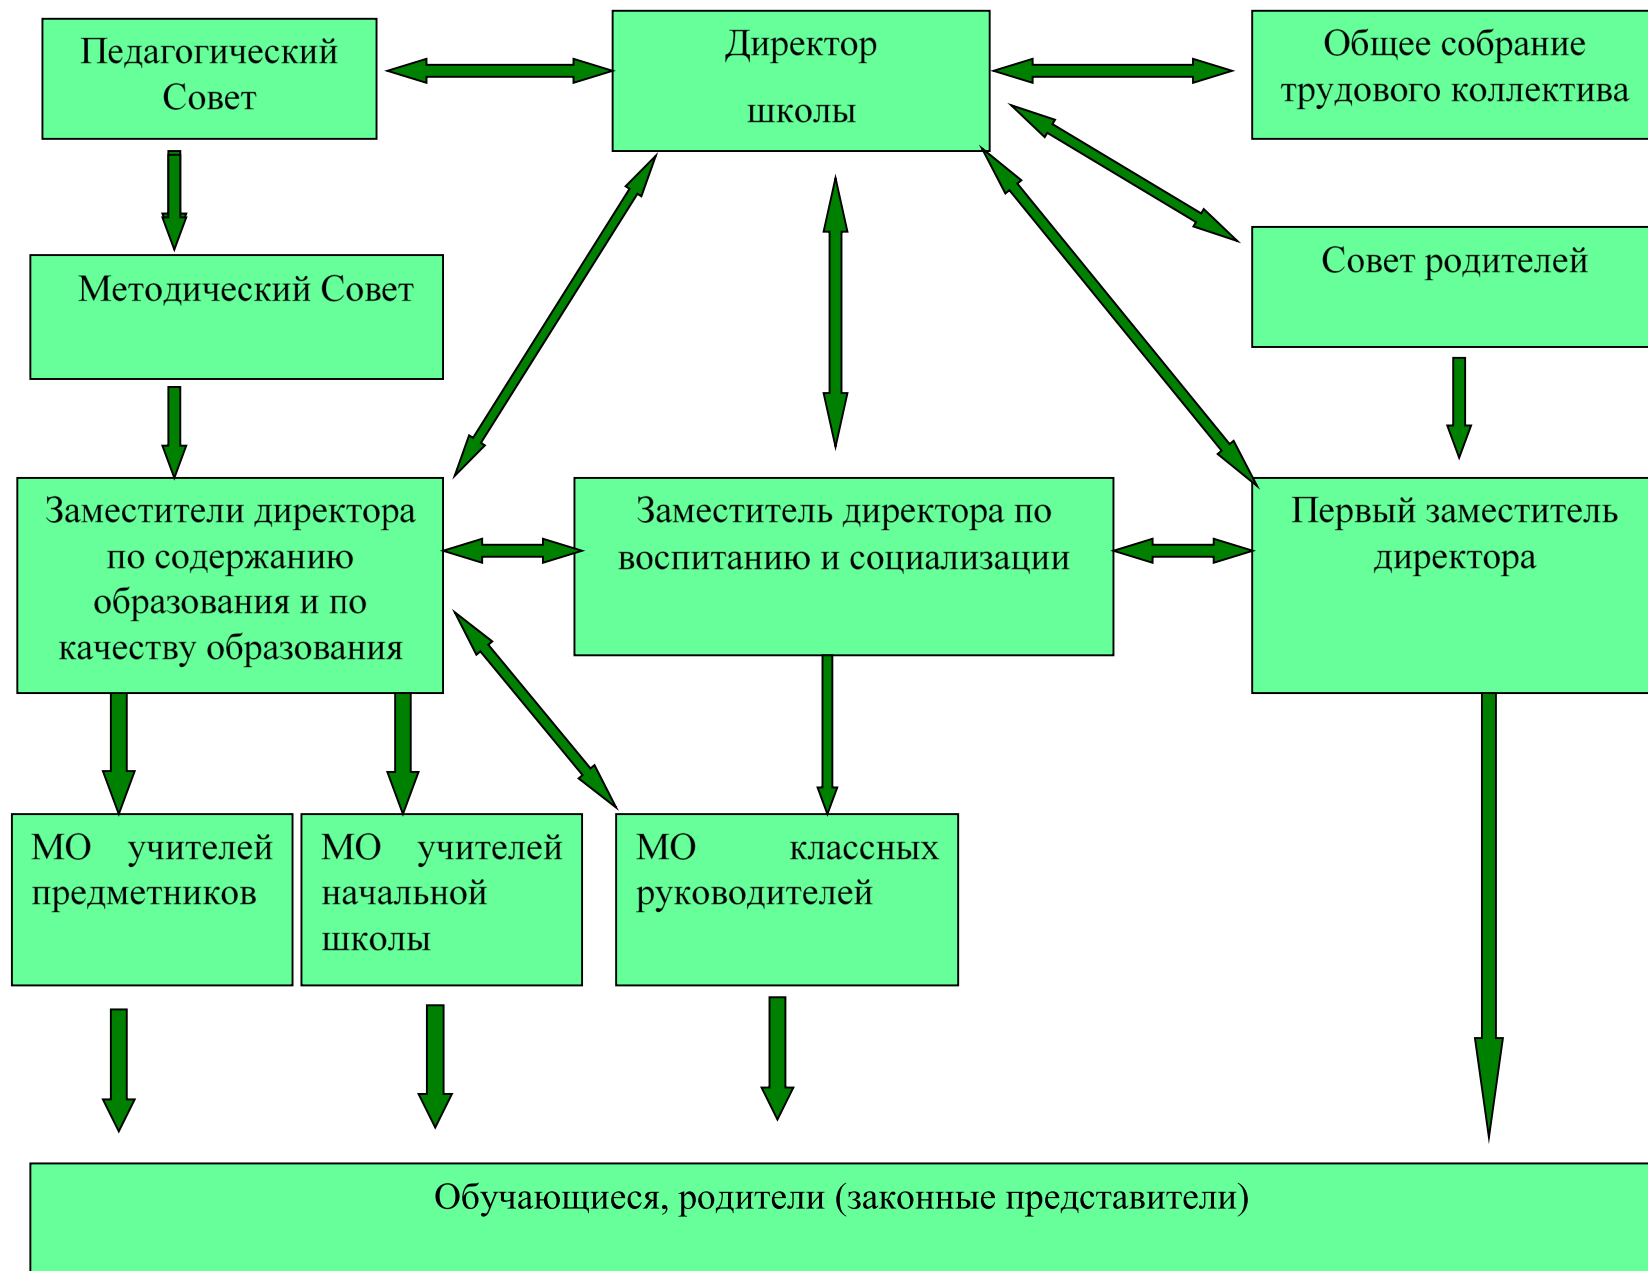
Педагогический Совет

Директор

школы

Общее собрание трудового коллектива

Методический Совет

Совет родителей

Заместители директора по содержанию образования и по качеству образования

Заместитель директора по воспитанию и социализации

Первый заместитель директора

МО учителей предметников

МО учителей начальной школы

МО классных руководителей

Обучающиеся, родители (законные представители)